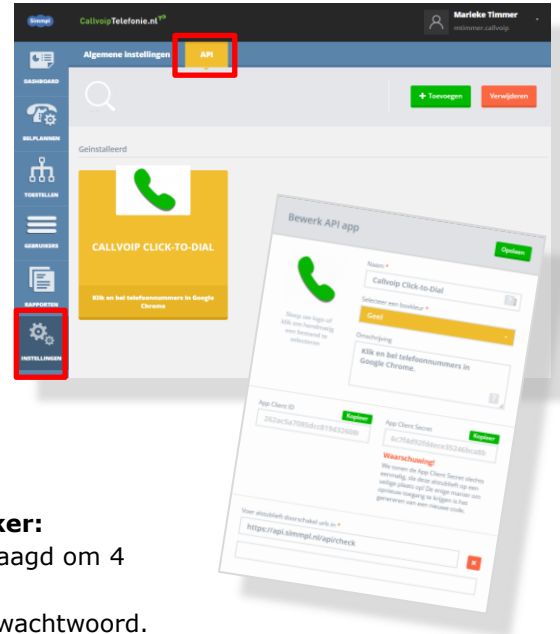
Simmpl

CallvoipTelefonie.nl

Marieke Timmer

mtimmer.callvoip

DASHBOARD

BELPLANNEN

TOESTELLEN

GEBRUIKERS

RAPPORTEN

INSTELLINGEN

Algemene instellingen

API

+ Toevoegen

Verwijderen

Geinstalleerd

CALLVOIP CLICK-TO-DIAL

Klik en bel telefoonnummers in Google Chrome

Bewerk API app

Opslaan

Sleep uw logo of klik om handmatig een bestand te selecteren

Naam *

Callvoip Click-to-Dial

Selecteer een boekkleur *

Geel

Omschrijving

Klik en bel telefoonnummers in Google Chrome.

App Client ID

Kopieer

262ac5a7085dcc8154326f8b

App Client Secret

Kopieer

6c7f4d920ddecc35260ca8b

Waarschuwing!

We tonen de App Client Secret slechts eenmalig, sla deze alstublieft op een veilige plaats op! De enige manier om opnieuw toegang te krijgen is het genereren van een nieuwe code.

Voer alstublieft doorschakel urls in *

https://api.simmpl.nl/api/check

ker:

aagd om 4

wachtwoord.